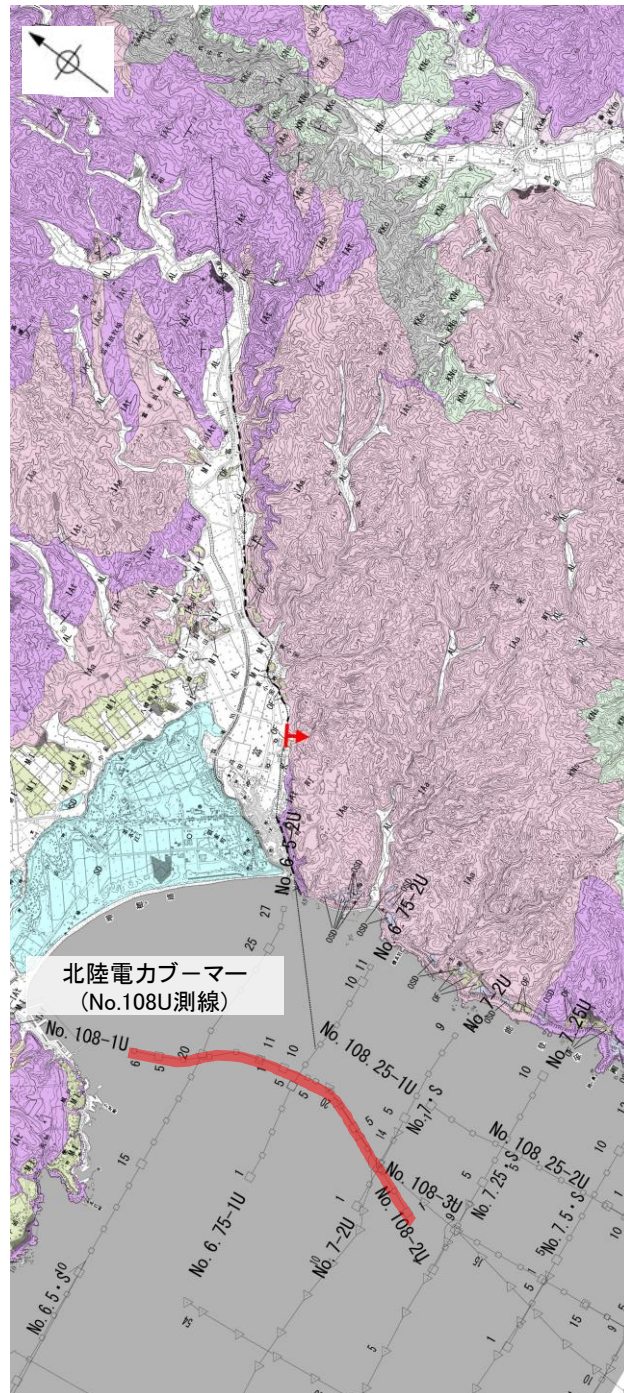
北陸電力ブーマー
(No.108U測線)

No. 6.5-2U
No. 6.75-2U
No. 7-2U
No. 7.25U
No. 108-1U
No. 108.25-1U
No. 7.S
No. 108.25-2U
No. 108-3U
No. 7.25.S
No. 7.5.S
No. 108-2U
No. 6.75-1U
No. 7-2U
No. 6.5.S

27
25
10
11
9
6
5
20
11
10
5
5
14
5
9
5
15
1
1
10
5
15